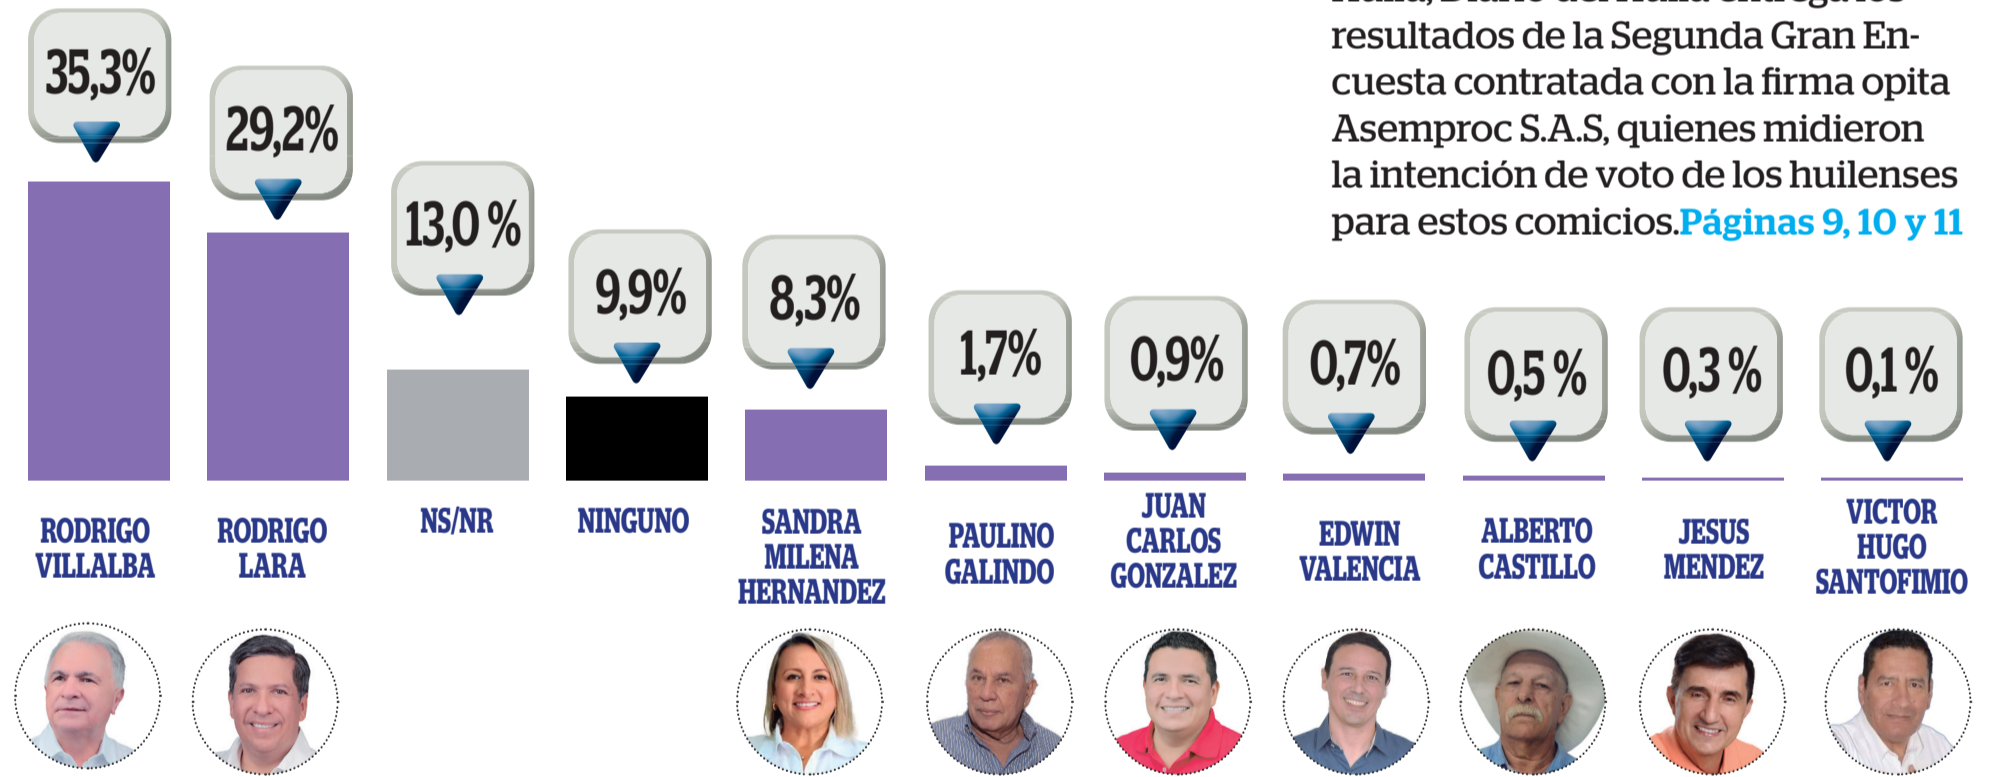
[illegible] resultados de la Segunda Gran Encuesta contratada con la firma opita Asemproc S.A.S, quienes midieron la intención de voto de los huilenses para estos comicios.Páginas 9, 10 y 11

35,3%
29,2%
13,0 %
9,9%
8,3%
1,7%
0,9%
0,7%
0,5 %
0,3 %
0,1 %

RODRIGO VILLALBA
RODRIGO LARA
NS/NR
NINGUNO
SANDRA MILENA HERNANDEZ
PAULINO GALINDO
JUAN CARLOS GONZALEZ
EDWIN VALENCIA
ALBERTO CASTILLO
JESUS MENDEZ
VICTOR HUGO SANTOFIMIO